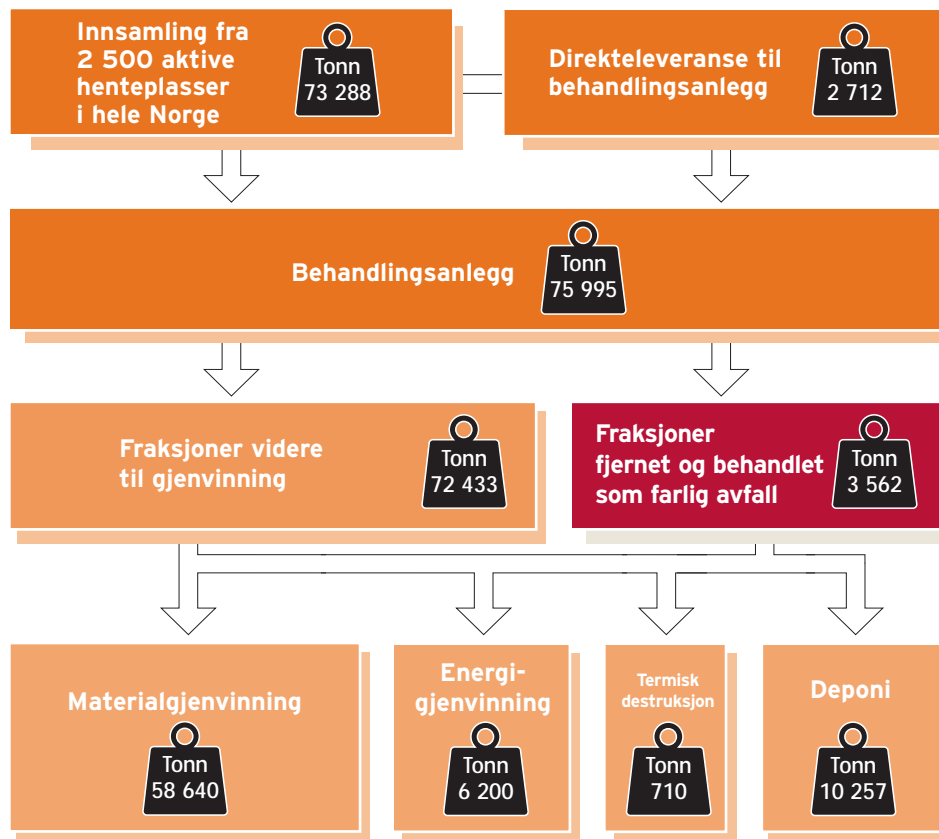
Innsamling fra 2 500 aktive henteplasser i hele Norge

Tonn
73 288

Direkteleveranse til behandlingsanlegg

Tonn
2 712

Behandlingsanlegg

Tonn
75 995

Fraksjoner videre til gjenvinning

Tonn
72 433

Fraksjoner fjernet og behandlet som farlig avfall

Tonn
3 562

Materialgjenvinning

Tonn
58 640

Energigjenvinning

Tonn
6 200

Termisk destruksjon

Tonn
710

Deponi

Tonn
10 257